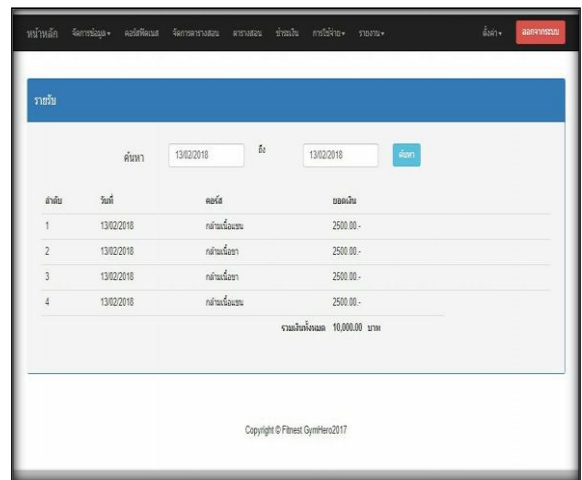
หน้าหลัก จัดการข้อมูล▾ คอร์สฟิตเนส จัดการตารางสอน ตารางสอน ชำระเงิน การใช้จ่าย▾ รายงาน▾ ตั้งค่า▾ ออกจากระบบ

รายรับ

ค้นหา 13/02/2018 ถึง 13/02/2018 ค้นหา

| ลำดับ | วันที่ | คอร์ส | ยอดเงิน |
|---|---|---|---|
| 1 | 13/02/2018 | กล้ามเนื้อแขน | 2500.00.- |
| 2 | 13/02/2018 | กล้ามเนื้อขา | 2500.00.- |
| 3 | 13/02/2018 | กล้ามเนื้อขา | 2500.00.- |
| 4 | 13/02/2018 | กล้ามเนื้อแขน | 2500.00.- |
| | | รวมเงินทั้งหมด | 10,000.00 บาท |

Copyright © Fitnest GymHero2017